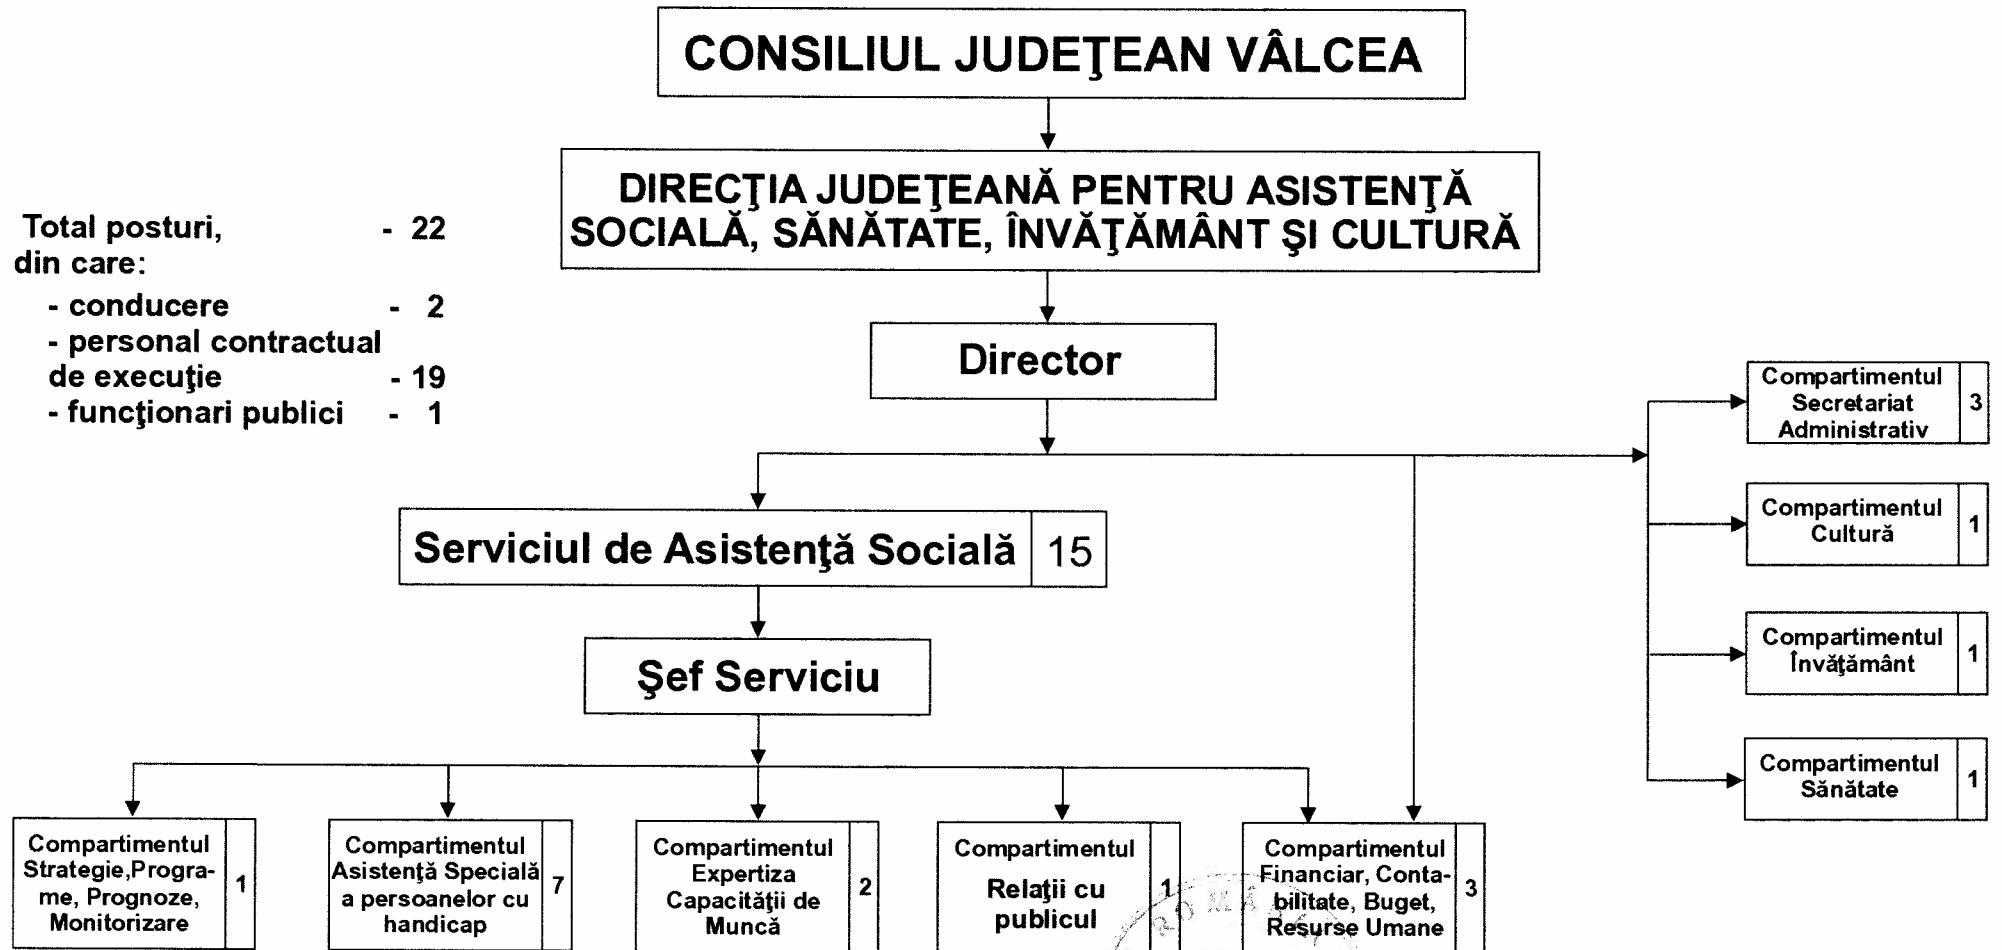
CONSILIUL JUDEŢEAN VÂLCEA

DIRECŢIA JUDEŢEANĂ PENTRU ASISTENŢĂ SOCIALĂ, SĂNĂTATE, ÎNVĂŢĂMÂNT ŞI CULTURĂ

Total posturi, - 22
din care:
- conducere - 2
- personal contractual de execuţie - 19
- funcţionari publici - 1

Director

Compartimentul Secretariat Administrativ 3

Compartimentul Cultură 1

Compartimentul Învăţământ 1

Compartimentul Sănătate 1

Serviciul de Asistenţă Socială 15

Şef Serviciu

Compartimentul Strategie,Programe, Prognoze, Monitorizare 1

Compartimentul Asistenţă Specială a persoanelor cu handicap 7

Compartimentul Expertiza Capacităţii de Muncă 2

Compartimentul Relaţii cu publicul 1

Compartimentul Financiar, Contabilitate, Buget, Resurse Umane 3

ROMÂ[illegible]